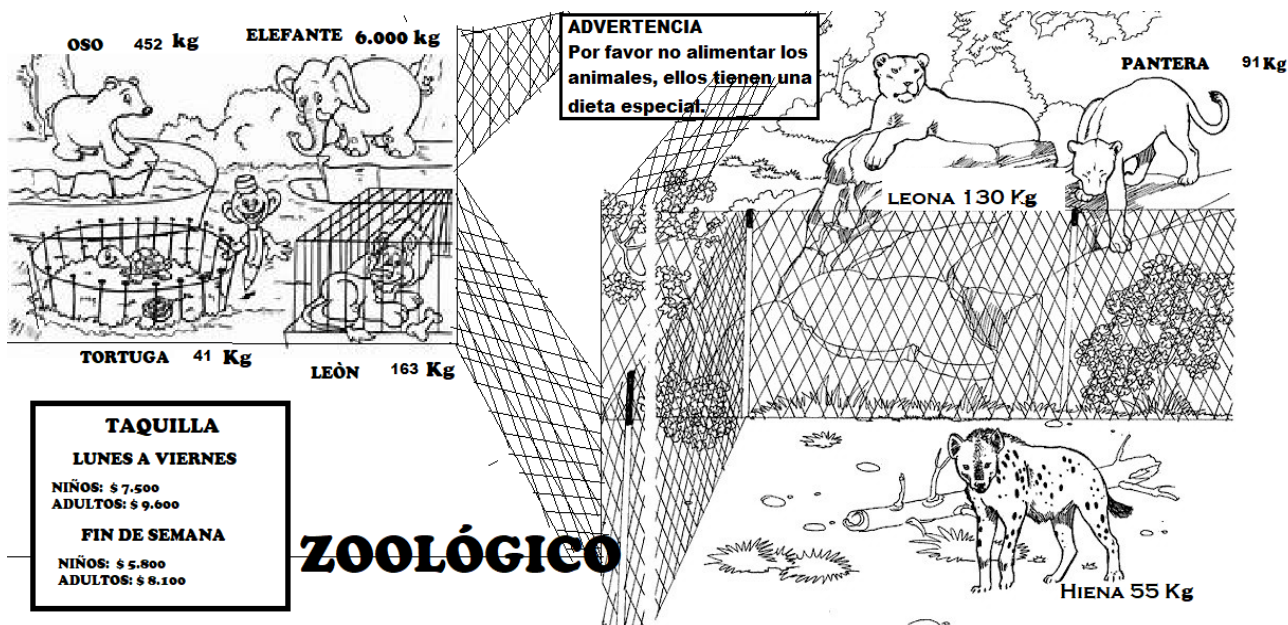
OSO 452 kg

ELEFANTE 6.000 kg

ADVERTENCIA
Por favor no alimentar los animales, ellos tienen una dieta especial.

PANTERA 91 Kg

LEONA 130 Kg

TORTUGA 41 Kg

LEÒN 163 Kg

TAQUILLA
LUNES A VIERNES
NIÑOS: $ 7.500
ADULTOS: $ 9.600
FIN DE SEMANA
NIÑOS: $ 5.800
ADULTOS: $ 8.100

ZOOLÓGICO

HIENA 55 Kg